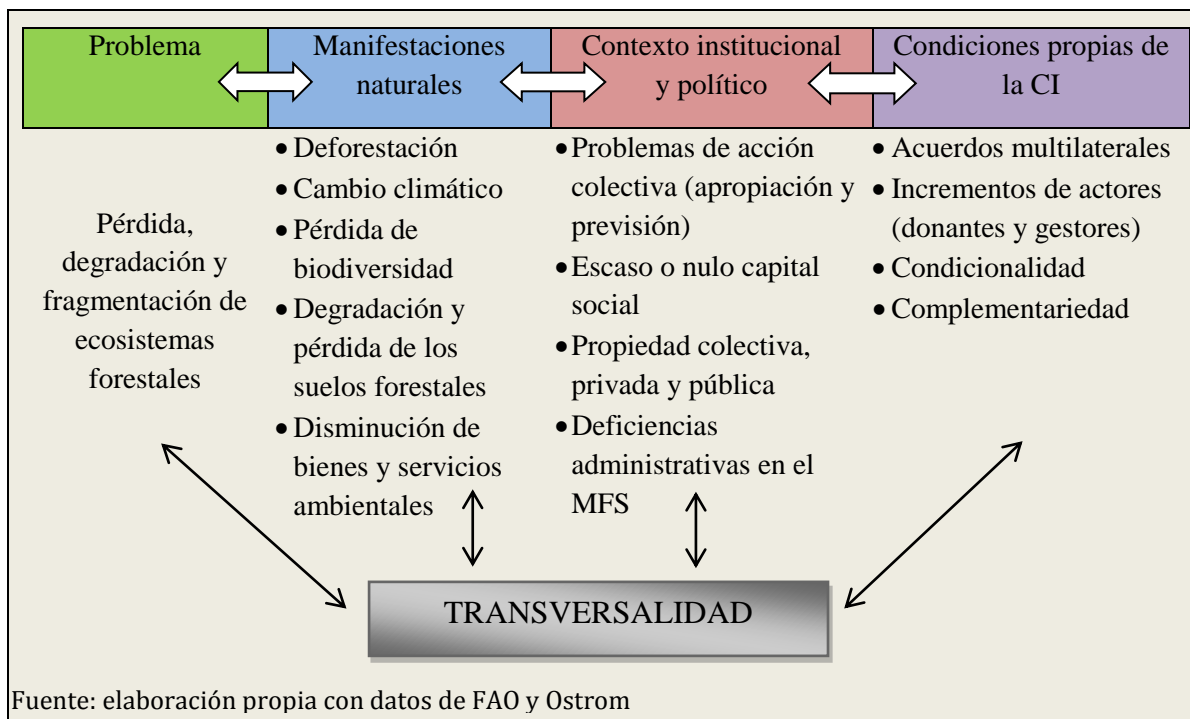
| Problema | Manifestaciones naturales | Contexto institucional y político | Condiciones propias de la CI |
|---|---|---|---|
| Pérdida, degradación y fragmentación de ecosistemas forestales | • Deforestación<br>• Cambio climático<br>• Pérdida de biodiversidad<br>• Degradación y pérdida de los suelos forestales<br>• Disminución de bienes y servicios ambientales | • Problemas de acción colectiva (apropiación y previsión)<br>• Escaso o nulo capital social<br>• Propiedad colectiva, privada y pública<br>• Deficiencias administrativas en el MFS | • Acuerdos multilaterales<br>• Incrementos de actores (donantes y gestores)<br>• Condicionalidad<br>• Complementariedad |

TRANSVERSALIDAD

Fuente: elaboración propia con datos de FAO y Ostrom